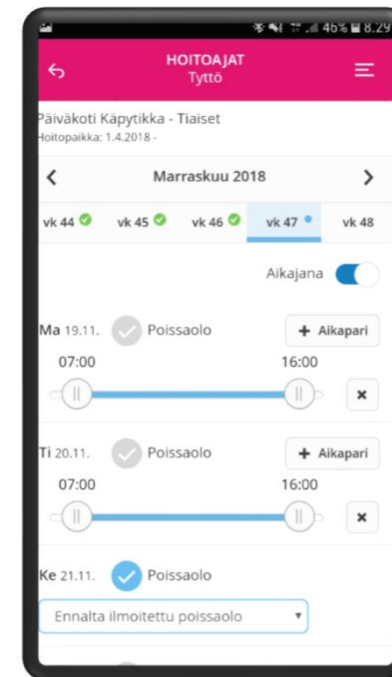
46% 8.29

HOITOAJAT
Tyttö

Päiväkoti Käpytikka - Tiaiset
Hoitopaikka: 1.4.2018 -

Marraskuu 2018

vk 44 vk 45 vk 46 vk 47 vk 48

Aikajana

Ma 19.11. Poissaolo
+ Aikapari
07:00
16:00
×

Ti 20.11. Poissaolo
+ Aikapari
07:00
16:00
×

Ke 21.11. Poissaolo
Ennalta ilmoitettu poissaolo